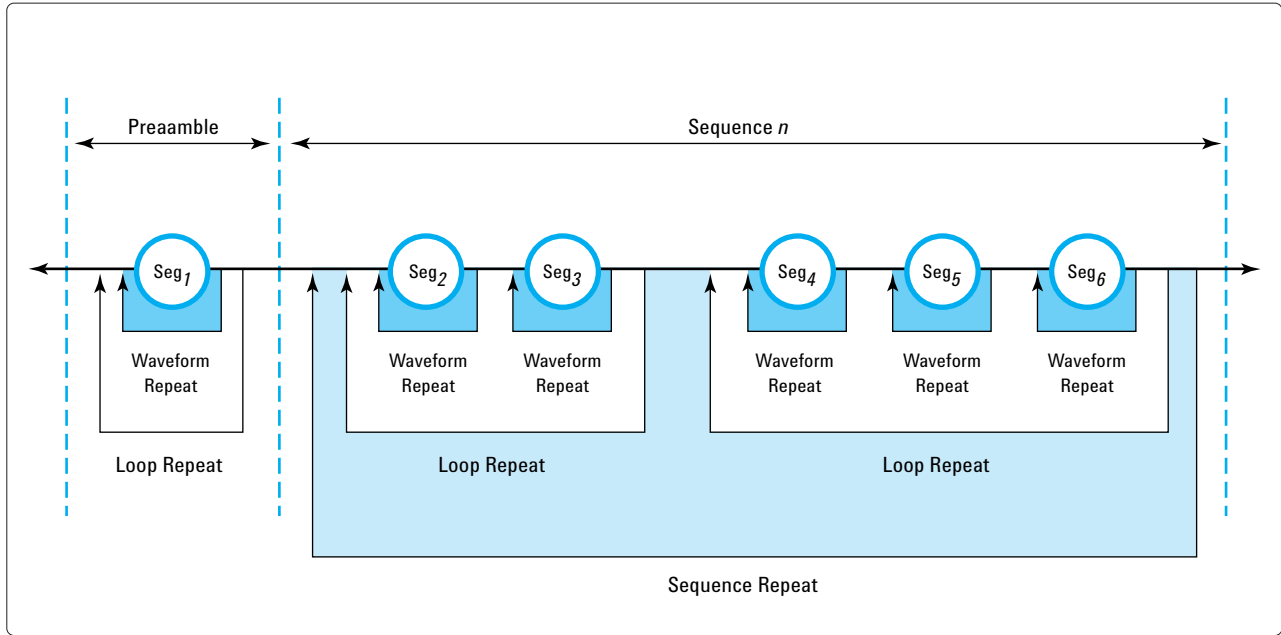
Preamble

Sequence *n*

Seg$_1$

Waveform Repeat

Loop Repeat

Seg$_2$

Waveform Repeat

Seg$_3$

Waveform Repeat

Loop Repeat

Seg$_4$

Waveform Repeat

Seg$_5$

Waveform Repeat

Seg$_6$

Waveform Repeat

Loop Repeat

Sequence Repeat